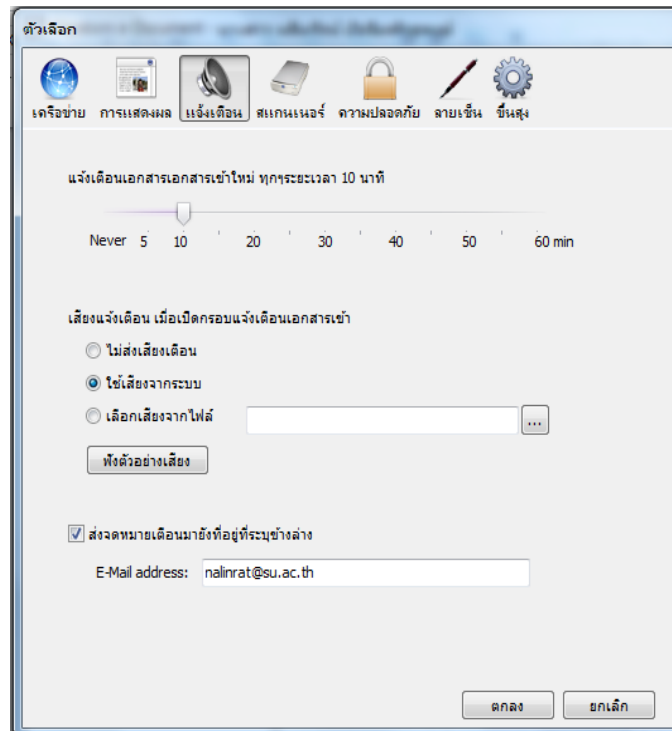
ตัวเลือก

เครือข่าย การแสดงผล แจ้งเตือน สแกนเนอร์ ความปลอดภัย ลายเซ็น ขั้นสูง

แจ้งเตือนเอกสารเอกสารเข้าใหม่ ทุกๆระยะเวลา 10 นาที

Never 5 10 20 30 40 50 60 min

เสียงแจ้งเตือน เมื่อเปิดกรอบแจ้งเตือนเอกสารเข้า

ไม่ส่งเสียงเตือน

ใช้เสียงจากระบบ

เลือกเสียงจากไฟล์

...

ฟังตัวอย่างเสียง

ส่งจดหมายเตือนมายังที่อยู่ที่ระบุข้างล่าง

E-Mail address: nalinrat@su.ac.th

ตกลง ยกเลิก